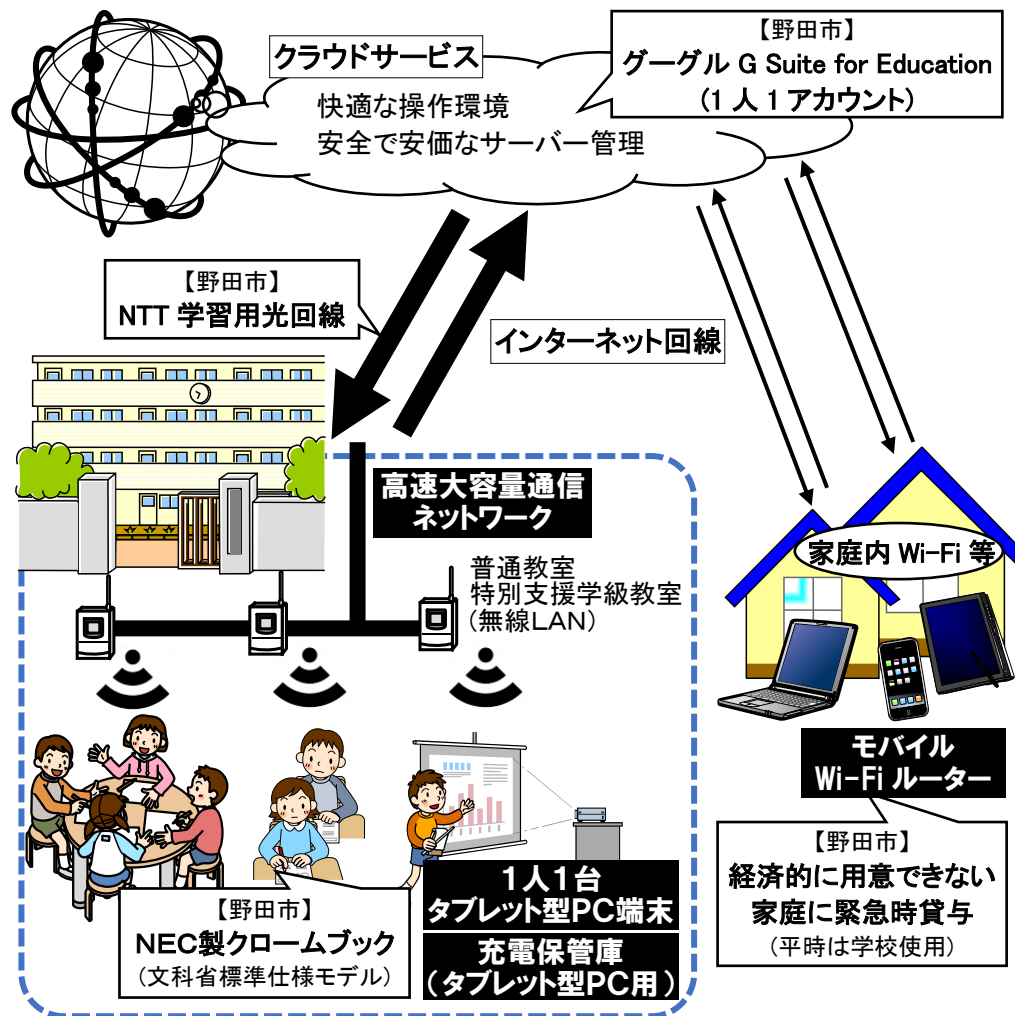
クラウドサービス
快適な操作環境
安全で安価なサーバー管理

【野田市】
グーグル G Suite for Education
（1人1アカウント）

【野田市】
NTT 学習用光回線

インターネット回線

高速大容量通信
ネットワーク

普通教室
特別支援学級教室
(無線LAN)

家庭内 Wi-Fi 等

モバイル
Wi-Fi ルーター

【野田市】
経済的に用意できない
家庭に緊急時貸与
（平時は学校使用）

1人1台
タブレット型PC端末

充電保管庫
（タブレット型PC用）

【野田市】
NEC製クロームブック
（文科省標準仕様モデル）